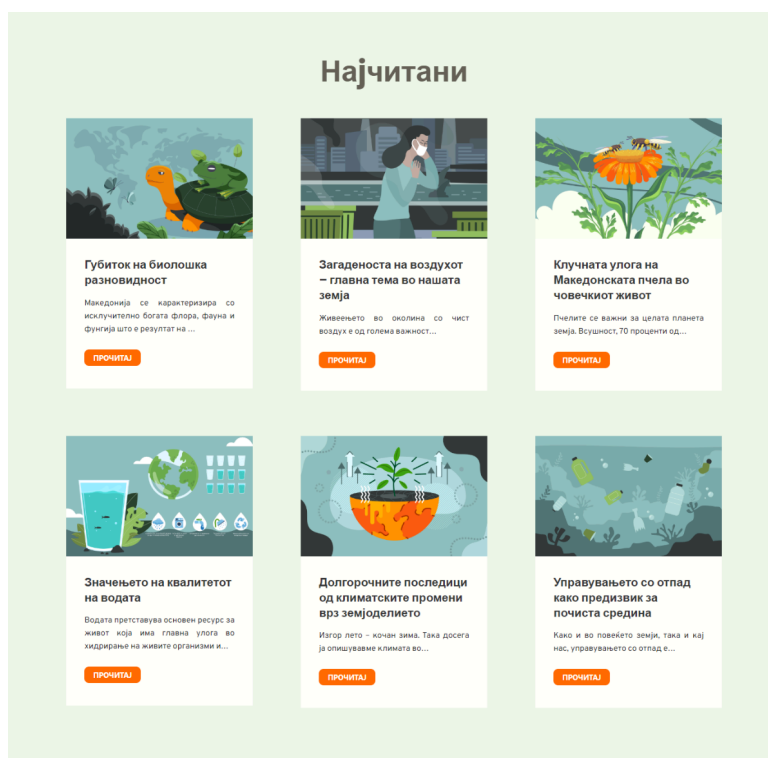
Најчитани

Губиток на биолошка разновидност

Македонија се карактеризира со исклучително богата флора, фауна и фунгија што е резултат на …

ПРОЧИТАЈ

Загаденоста на воздухот – главна тема во нашата земја

Живеењето во околина со чист воздух е од голема важност…

ПРОЧИТАЈ

Клучната улога на Македонската пчела во човечкиот живот

Пчелите се важни за целата планета земја. Всушност, 70 проценти од…

ПРОЧИТАЈ

Значењето на квалитетот на водата

Водата претставува основен ресурс за живот која има главна улога во хидрирање на живите организми и…

ПРОЧИТАЈ

Долгорочните последици од климатските промени врз земјоделието

Изгор лето – кочан зима. Така досега ја опишувавме климата во…

ПРОЧИТАЈ

Управувањето со отпад како предизвик за почиста средина

Како и во повеќето земји, така и кај нас, управувањето со отпад е…

ПРОЧИТАЈ